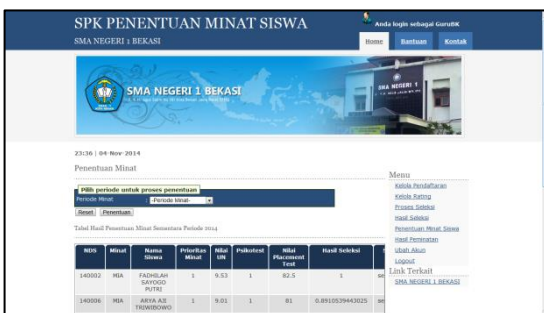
SPK PENENTUAN MINAT SISWA
SMA NEGERI 1 BEKASI

Anda login sebagai GuruBK

Home Bantuan Kontak

SMA NEGERI 1 BEKASI

SMA NEGERI 1

23:36 | 04-Nov-2014

Penentuan Minat

Pilih periode untuk proses penentuan
Periode Minat -Periode Minat-
Reset Penentuan

Tabel Hasil Penentuan Minat Semestara Periode 2014

| NIS | Minat | Nama Siswa | Prioritas Minat | Nilai UN | Psikotest | Nilai Placement Test | Hasil Seleksi | |
|---|---|---|---|---|---|---|---|---|
| 140002 | MIA | FADHILAH SAYOGO PUTRI | 1 | 9.53 | 1 | 82.5 | 1 | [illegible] |
| 140006 | MIA | ARYA AJI TRIWIBOWO | 1 | 9.01 | 1 | 81 | 0.8910539443025 | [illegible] |

Menu
Kelola Pendaftaran
Kelola Rating
Proses Seleksi
Hasil Seleksi
Penentuan Minat Siswa
Hasil Peminatan
Ubah Akun
Logout

Link Terkait
SMA NEGERI 1 BEKASI